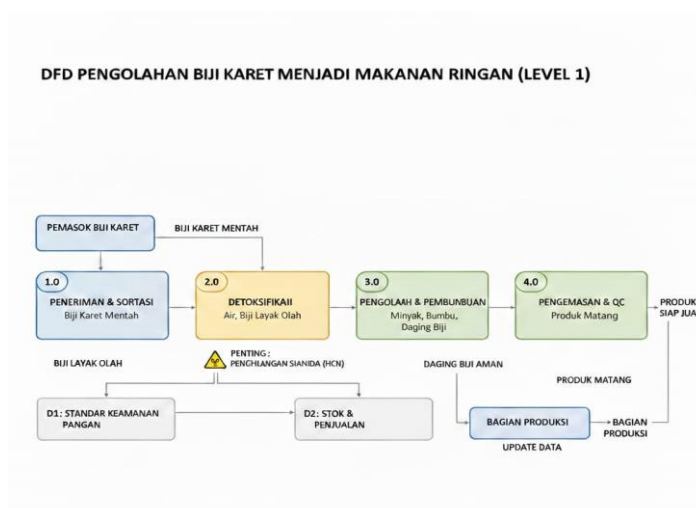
DFD PENGOLAHAN BIJI KARET MENJADI MAKANAN RINGAN (LEVEL 1)

PEMASOK BIJI KARET

BIJI KARET MENTAH

1.0
PENERIMAN & SORTASI
Biji Karet Mentah

2.0
DETOKSIFIKAII
Air, Biji Layak Olah

3.0
PENGOLAAH & PEMBUNBUAN
Minyak, Bumbu, Daging Biji

4.0
PENGEMASAN & QC
Produk Matang

PRODUK SIAP JUA

BIJI LAYAK OLAH

PENTING : PENGHLANGAN SIANIDA (HCN)

DAGING BIJI AMAN

PRODUK MATANG

D1: STANDAR KEAMANAN PANGAN

D2: STOK & PENJUALAN

BAGIAN PRODUKSI

BAGIAN PRODUKSI

UPDATE DATA